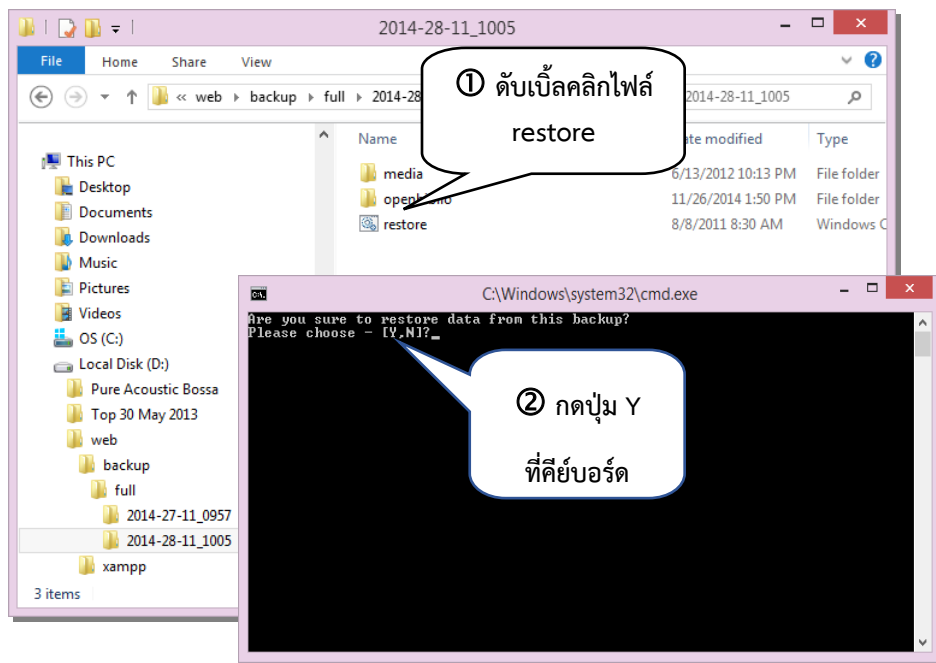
2014-28-11_1005

File Home Share View

« web › backup › full › 2014-28

2014-28-11_1005

① ดับเบิ้ลคลิกไฟล์ restore

This PC
Desktop
Documents
Downloads
Music
Pictures
Videos
OS (C:)
Local Disk (D:)
Pure Acoustic Bossa
Top 30 May 2013
web
backup
full
2014-27-11_0957
2014-28-11_1005
xampp

3 items

| Name | Date modified | Type |
|---|---|---|
| media | 6/13/2012 10:13 PM | File folder |
| open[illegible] | 11/26/2014 1:50 PM | File folder |
| restore | 8/8/2011 8:30 AM | Windows C |

C:\Windows\system32\cmd.exe

Are you sure to restore data from this backup?
Please choose - [Y,N]?_

② กดปุ่ม Y ที่คีย์บอร์ด